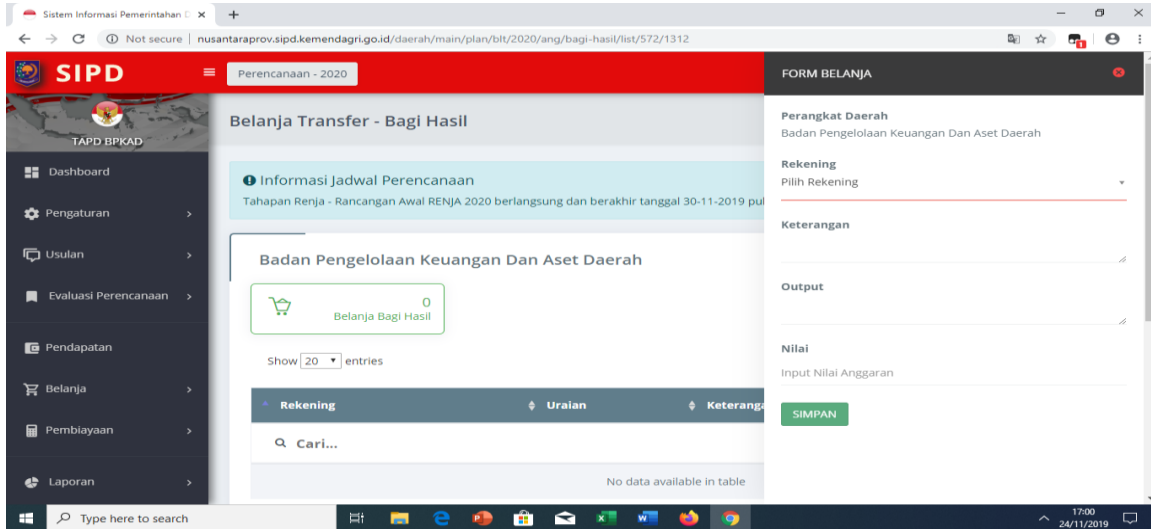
Sistem Informasi Pemerintahan D ×
+
Not secure | nusantaraprov.sipd.kemendagri.go.id/daerah/main/plan/blt/2020/ang/bagi-hasil/list/572/1312

SIPD
Perencanaan - 2020
TAPD BPKAD
Dashboard
Pengaturan
Usulan
Evaluasi Perencanaan
Pendapatan
Belanja
Pembiayaan
Laporan

Belanja Transfer - Bagi Hasil

Informasi Jadwal Perencanaan
Tahapan Renja - Rancangan Awal RENJA 2020 berlangsung dan berakhir tanggal 30-11-2019 pu

Badan Pengelolaan Keuangan Dan Aset Daerah

0
Belanja Bagi Hasil

Show 20 entries

| Rekening | Uraian | Keteranga |
|---|---|---|
| Cari... | | |
| No data available in table | | |

FORM BELANJA
Perangkat Daerah
Badan Pengelolaan Keuangan Dan Aset Daerah
Rekening
Pilih Rekening
Keterangan
Output
Nilai
Input Nilai Anggaran
SIMPAN

Type here to search
17:00
24/11/2019